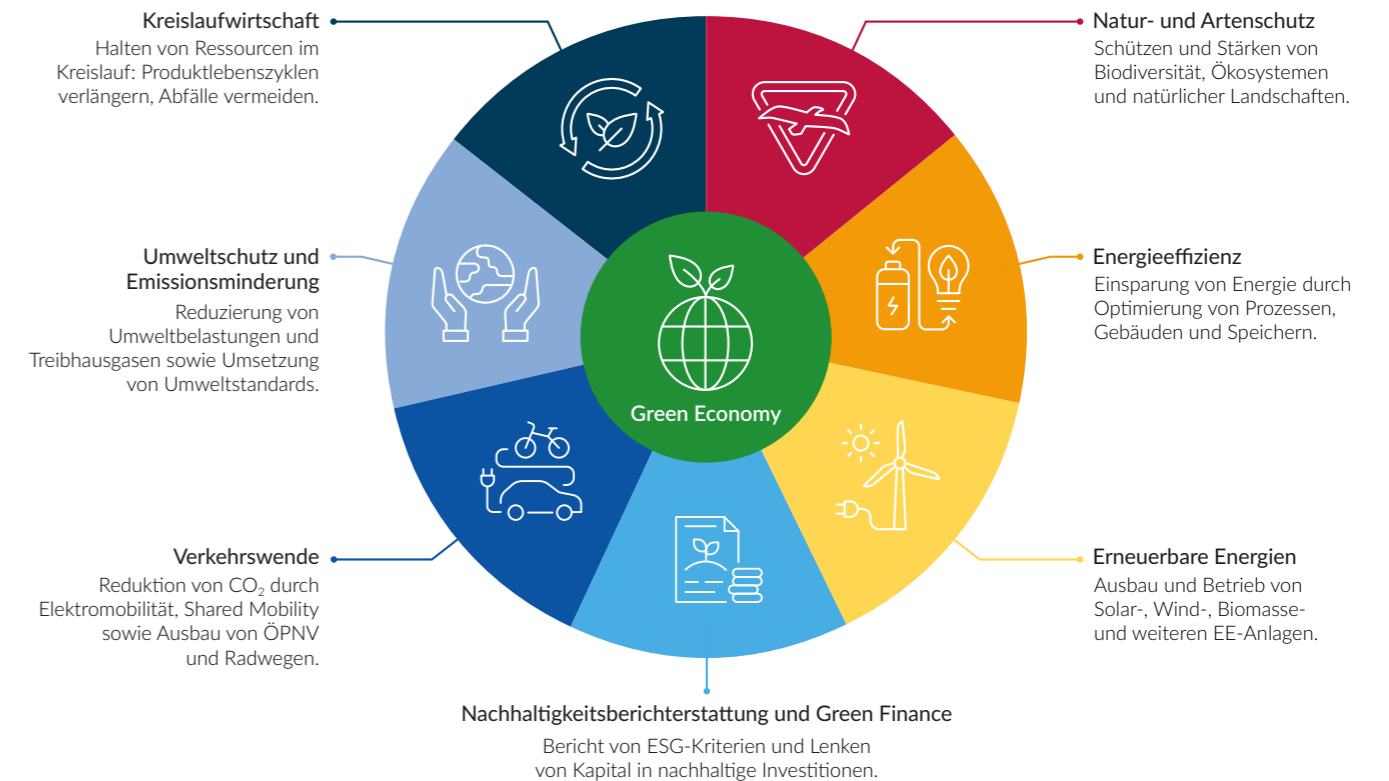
Kreislaufwirtschaft
Halten von Ressourcen im Kreislauf: Produktlebenszyklen verlängern, Abfälle vermeiden.

Natur- und Artenschutz
Schützen und Stärken von Biodiversität, Ökosystemen und natürlicher Landschaften.

Umweltschutz und Emissionsminderung
Reduzierung von Umweltbelastungen und Treibhausgasen sowie Umsetzung von Umweltstandards.

Energieeffizienz
Einsparung von Energie durch Optimierung von Prozessen, Gebäuden und Speichern.

Green Economy

Verkehrswende
Reduktion von $CO_2$ durch Elektromobilität, Shared Mobility sowie Ausbau von ÖPNV und Radwegen.

Erneuerbare Energien
Ausbau und Betrieb von Solar-, Wind-, Biomasse- und weiteren EE-Anlagen.

Nachhaltigkeitsberichterstattung und Green Finance
Bericht von ESG-Kriterien und Lenken von Kapital in nachhaltige Investitionen.